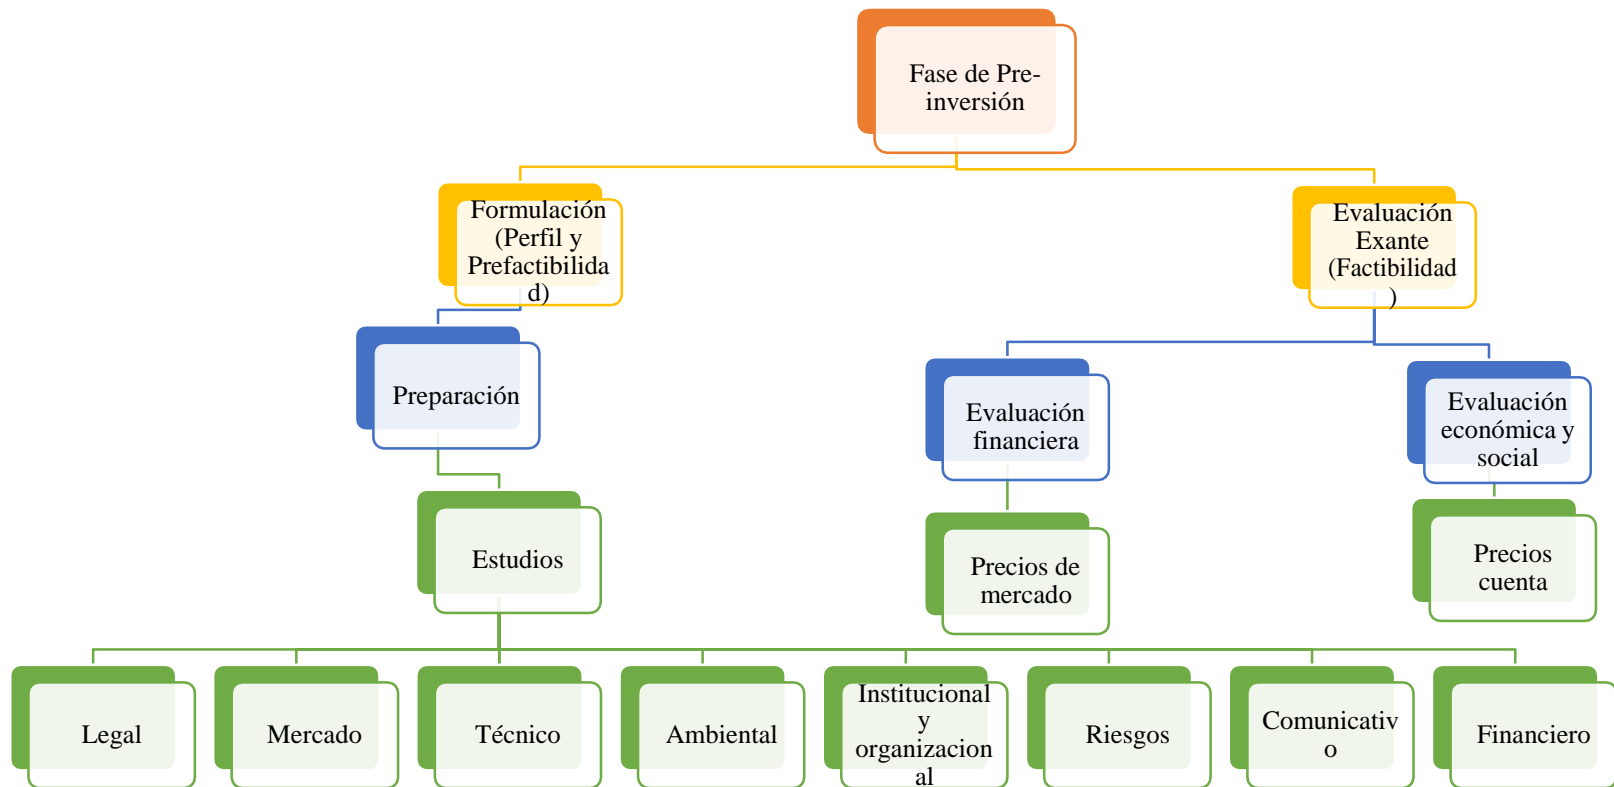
Fase de Pre-inversión

Formulación (Perfil y Prefactibilidad)

Evaluación Exante (Factibilidad)

Preparación

Evaluación financiera

Evaluación económica y social

Estudios

Precios de mercado

Precios cuenta

Legal

Mercado

Técnico

Ambiental

Institucional y organizacional

Riesgos

Comunicativo

Financiero